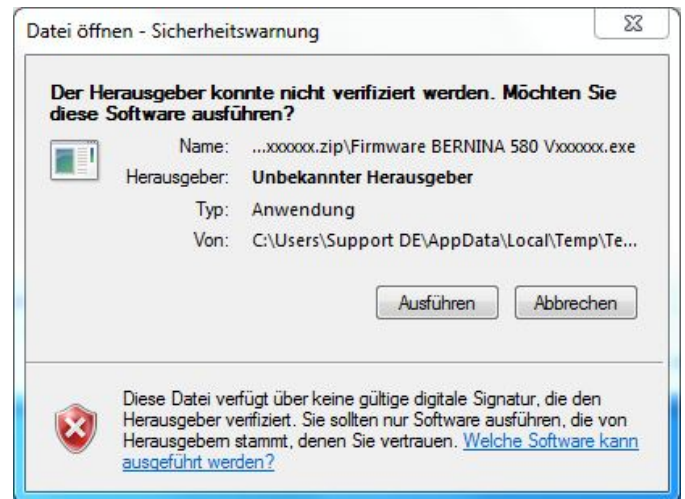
Datei öffnen - Sicherheitswarnung

Der Herausgeber konnte nicht verifiziert werden. Möchten Sie diese Software ausführen?

Name: ...xxxxxx.zip\Firmware BERNINA 580 Vxxxxxx.exe
Herausgeber: Unbekannter Herausgeber
Typ: Anwendung
Von: C:\Users\Support DE\AppData\Local\Temp\Te...

Ausführen
Abbrechen

Diese Datei verfügt über keine gültige digitale Signatur, die den Herausgeber verifiziert. Sie sollten nur Software ausführen, die von Herausgebern stammt, denen Sie vertrauen. Welche Software kann ausgeführt werden?